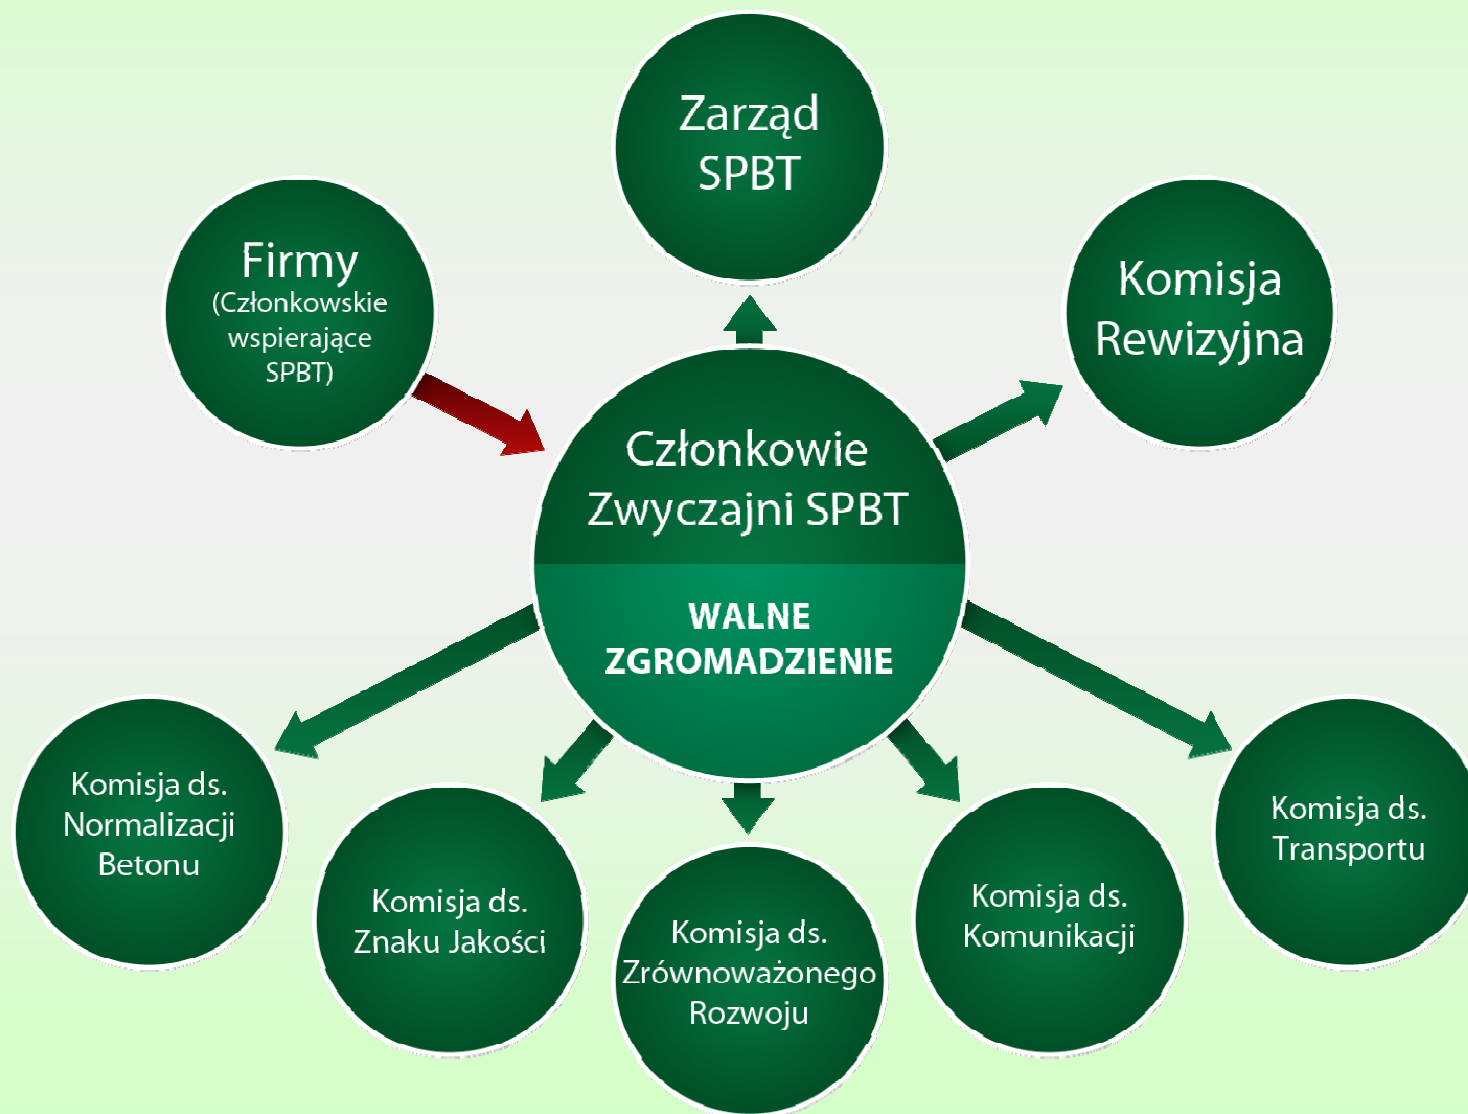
Zarząd SPBT

Firmy
(Członkowskie wspierające SPBT)

Komisja Rewizyjna

Członkowie Zwyczajni SPBT

WALNE ZGROMADZENIE

Komisja ds. Normalizacji Betonu

Komisja ds. Znaku Jakości

Komisja ds. Zrównoważonego Rozwoju

Komisja ds. Komunikacji

Komisja ds. Transportu